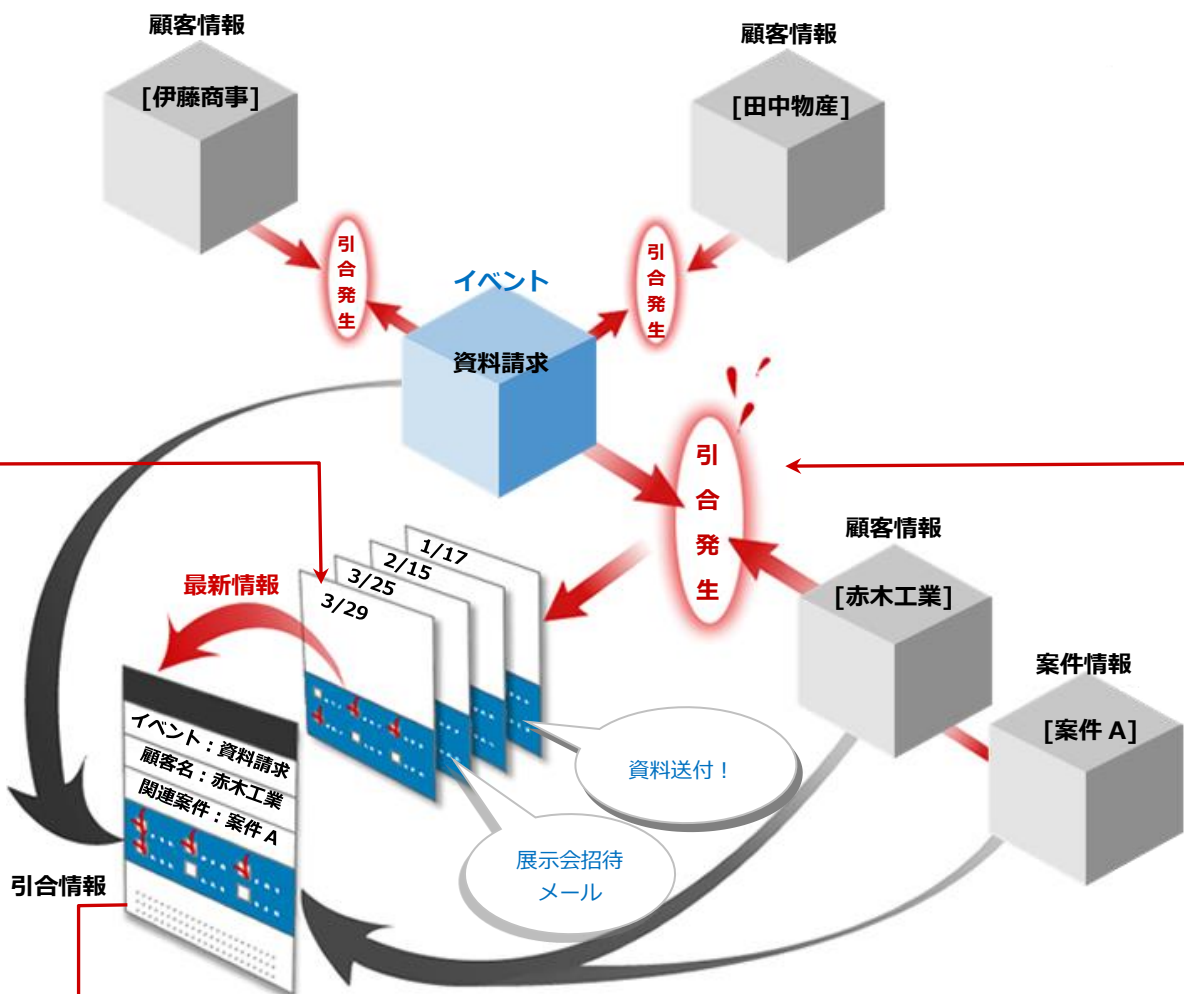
顧客情報
[伊藤商事]

顧客情報
[田中物産]

引合発生

イベント
資料請求

引合発生

引合発生

顧客情報
[赤木工業]

案件情報
[案件 A]

最新情報

1/17
2/15
3/25
3/29

イベント：資料請求
顧客名：赤木工業
関連案件：案件 A

資料送付！

展示会招待メール

引合情報